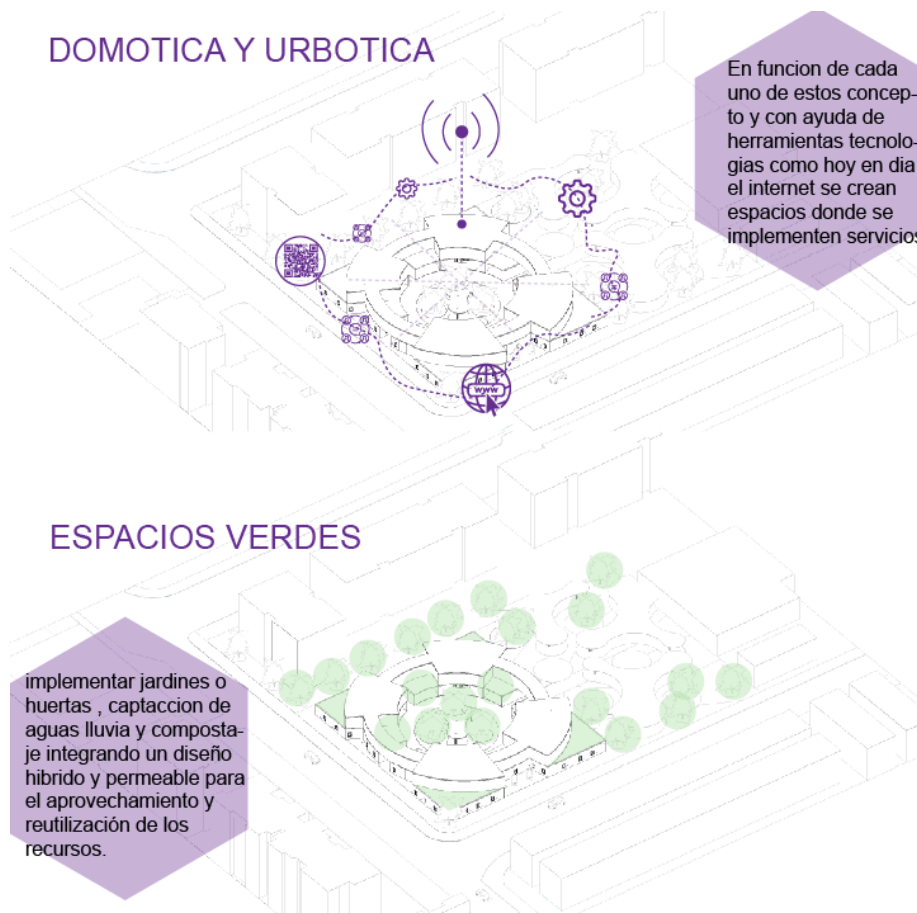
DOMOTICA Y URBOTICA

En funcion de cada uno de estos concepto y con ayuda de herramientas tecnologias como hoy en dia el internet se crean espacios donde se implementen servicios

www

ESPACIOS VERDES

implementar jardines o huertas , captaccion de aguas lluvia y compostaje integrando un diseño hibrido y permeable para el aprovechamiento y reutilización de los recursos.